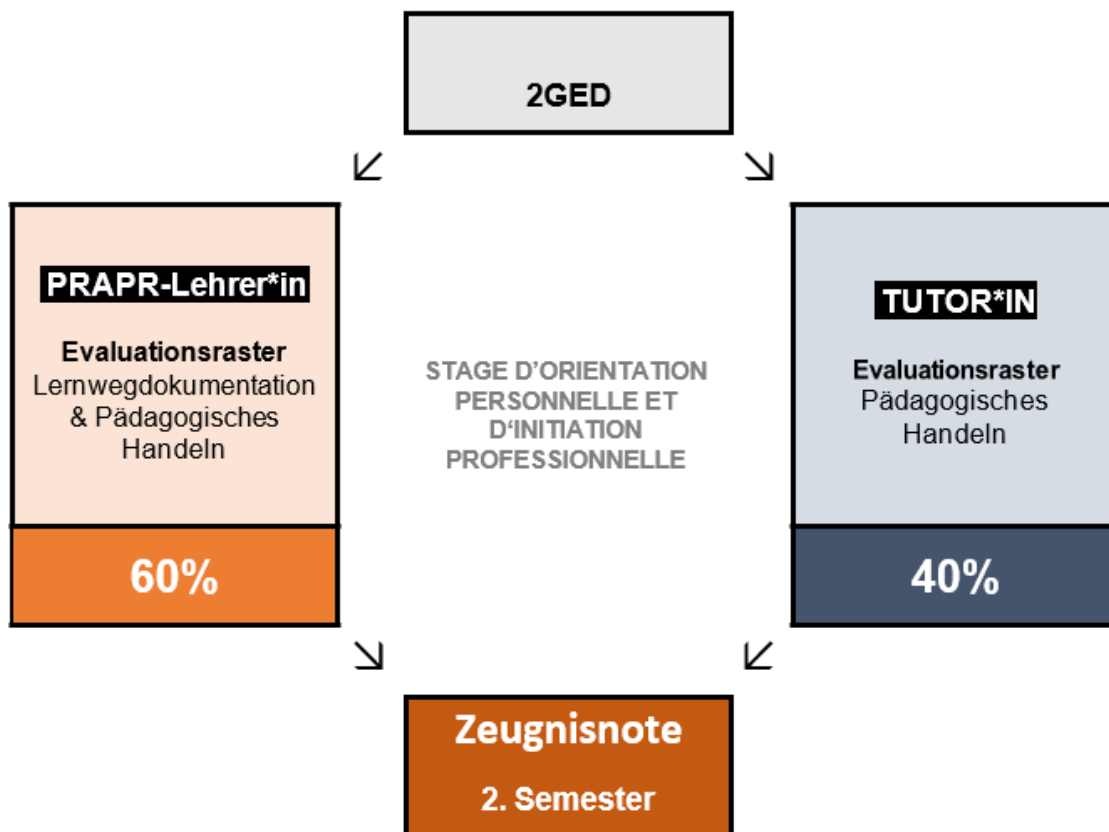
2GED

PRAPR-Lehrer*in

Evaluationsraster
Lernwegdokumentation & Pädagogisches Handeln

60%

STAGE D'ORIENTATION PERSONNELLE ET D'INITIATION PROFESSIONNELLE

TUTOR*IN

Evaluationsraster
Pädagogisches Handeln

40%

Zeugnisnote

2. Semester